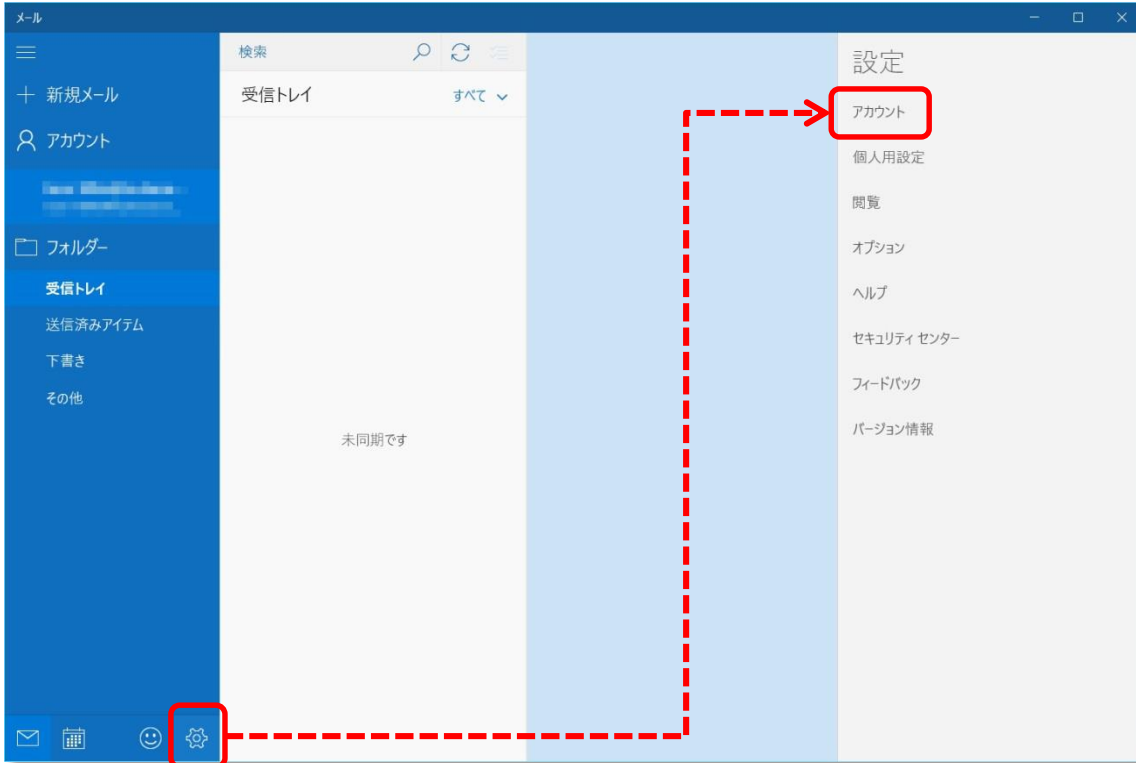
メール

新規メール
アカウント
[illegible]
フォルダー
受信トレイ
送信済みアイテム
下書き
その他

検索
受信トレイ
すべて
未同期です

設定
アカウント
個人用設定
閲覧
オプション
ヘルプ
セキュリティ センター
フィードバック
バージョン情報